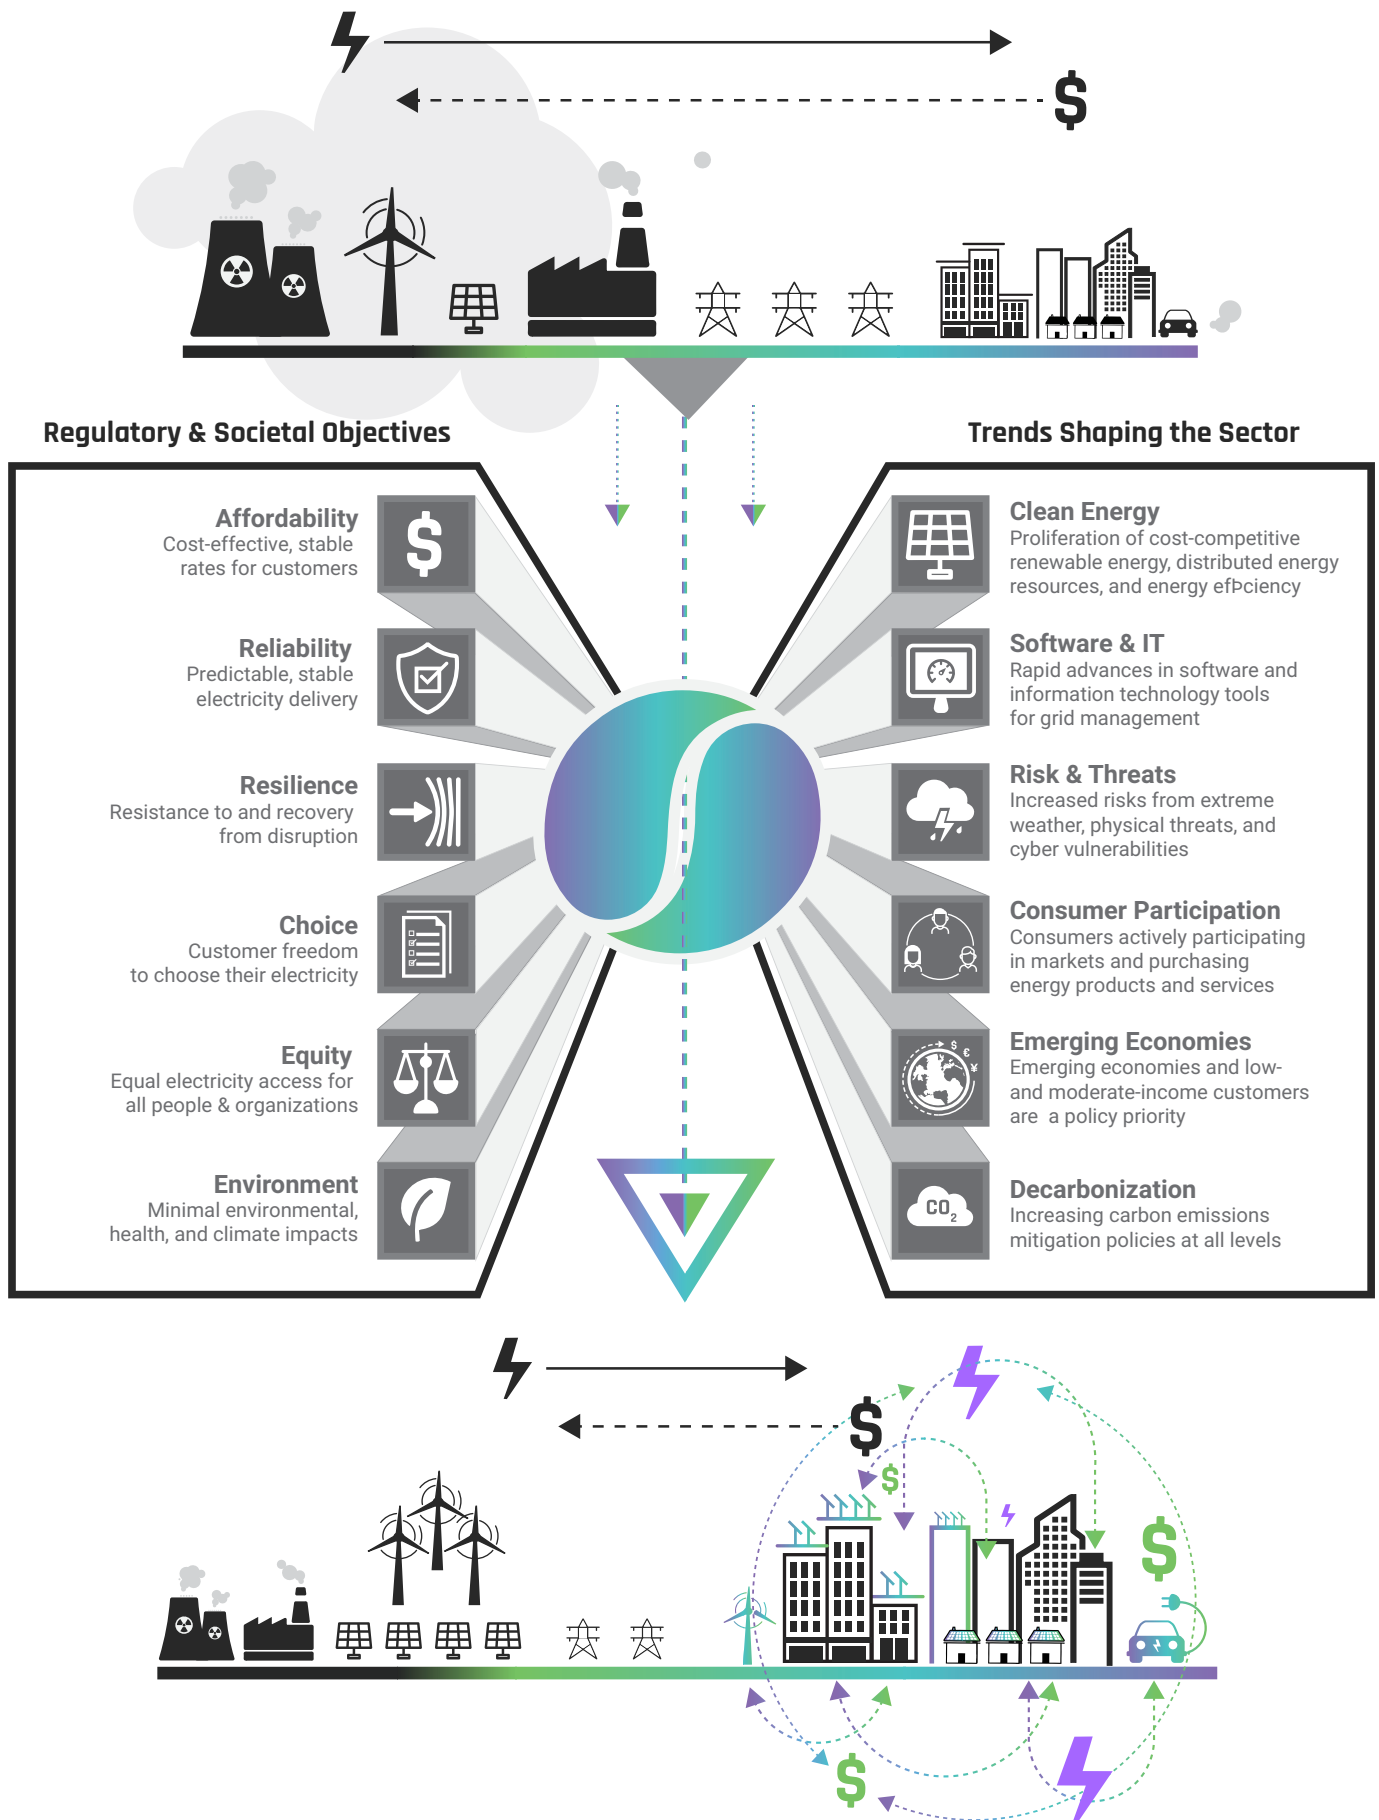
$

Regulatory & Societal Objectives

Trends Shaping the Sector

Affordability
Cost-effective, stable rates for customers

Reliability
Predictable, stable electricity delivery

Resilience
Resistance to and recovery from disruption

Choice
Customer freedom to choose their electricity

Equity
Equal electricity access for all people & organizations

Environment
Minimal environmental, health, and climate impacts

Clean Energy
Proliferation of cost-competitive renewable energy, distributed energy resources, and energy efÞciency

Software & IT
Rapid advances in software and information technology tools for grid management

Risk & Threats
Increased risks from extreme weather, physical threats, and cyber vulnerabilities

Consumer Participation
Consumers actively participating in markets and purchasing energy products and services

Emerging Economies
Emerging economies and low- and moderate-income customers are a policy priority

Decarbonization
Increasing carbon emissions mitigation policies at all levels

$ € ¥

$CO_2$

$

$

$

$